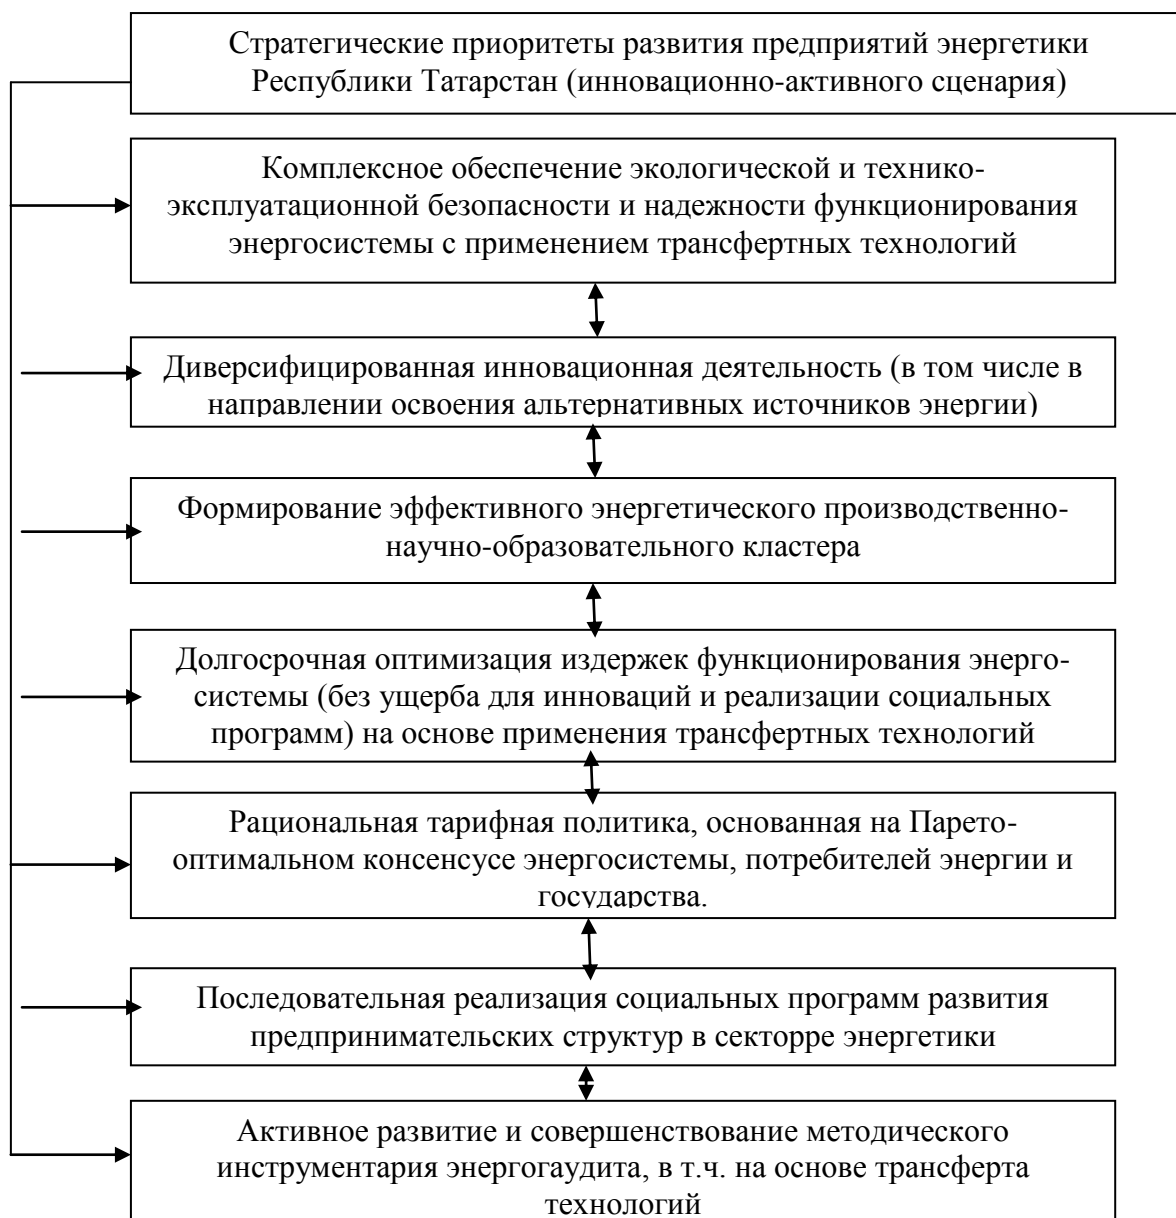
Стратегические приоритеты развития предприятий энергетики Республики Татарстан (инновационно-активного сценария)

Комплексное обеспечение экологической и технико-эксплуатационной безопасности и надежности функционирования энергосистемы с применением трансфертных технологий

Диверсифицированная инновационная деятельность (в том числе в направлении освоения альтернативных источников энергии)

Формирование эффективного энергетического производственно-научно-образовательного кластера

Долгосрочная оптимизация издержек функционирования энергосистемы (без ущерба для инноваций и реализации социальных программ) на основе применения трансфертных технологий

Рациональная тарифная политика, основанная на Парето-оптимальном консенсусе энергосистемы, потребителей энергии и государства.

Последовательная реализация социальных программ развития предпринимательских структур в секторре энергетики

Активное развитие и совершенствование методического инструментария энергоаудита, в т.ч. на основе трансферта технологий